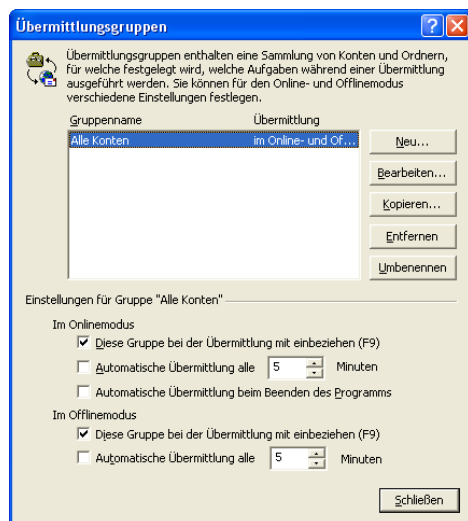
Übermittlungsgruppen

Übermittlungsgruppen enthalten eine Sammlung von Konten und Ordnern, für welche festgelegt wird, welche Aufgaben während einer Übermittlung ausgeführt werden. Sie können für den Online- und Offlinemodus verschiedene Einstellungen festlegen.

| Gruppenname | Übermittlung |
|---|---|
| Alle Konten | im Online- und Of... |

Neu...
Bearbeiten...
Kopieren...
Entfernen
Umbenennen

Einstellungen für Gruppe "Alle Konten"

Im Onlinemodus
Diese Gruppe bei der Übermittlung mit einbeziehen (F9)
Automatische Übermittlung alle 5 Minuten
Automatische Übermittlung beim Beenden des Programms

Im Offlinemodus
Diese Gruppe bei der Übermittlung mit einbeziehen (F9)
Automatische Übermittlung alle 5 Minuten

Schließen